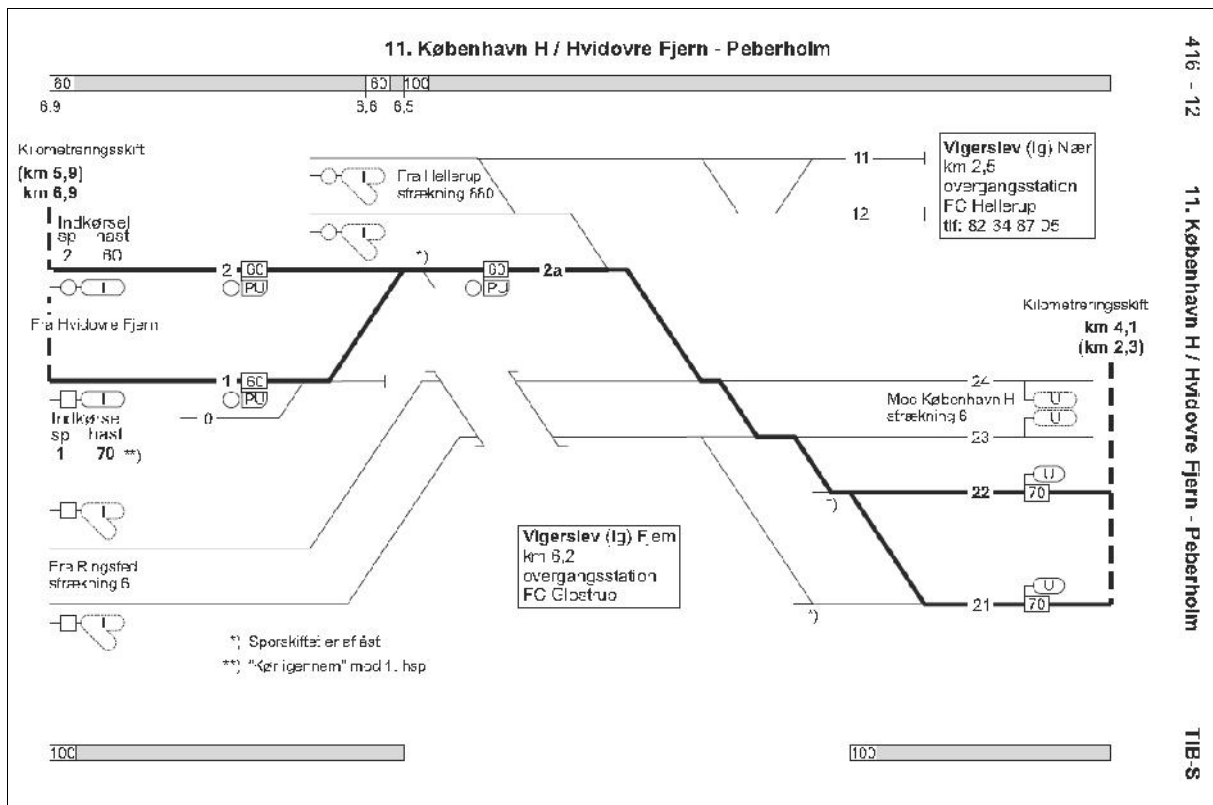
11. København H / Hvidovre Fjern - Peberholm

60
6,9

60
6,6

100
6,5

Kilometreringsskift
[km 5,9]
km 6,9

Indkørsel
sp hast
2 80

Fra Hellerup
strækning 660

11

12

Vigerslev (lg) Nær
km 2,5
overgangsstation
FC Hellerup
tlf: 82 34 87 05

2 60
PU

*)

60
PU

2a

Fra Hvidovre Fjern

Kilometreringsskift
km 4,1
(km 2,3)

1 60
PU

0

Indkørsel
sp hast
1 70 **)

24

Mod København H
strækning 6

U

U

23

22

U
70

*)

Fra Ringsted
strækning 6

Vigerslev (lg) Fjern
km 6,2
overgangsstation
FC Glostrup

21

U
70

*)

*) Sporskifter er faste
**) "Kør igennem" mod 1. hsp

100

100

416 - 12

11. København H / Hvidovre Fjern - Peberholm

TIB-S